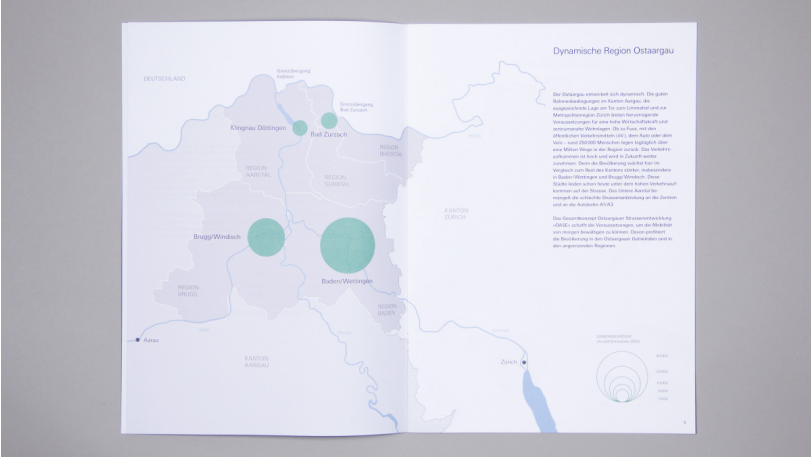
Dynamische Region Ostaargau

DEUTSCHLAND

Grenzübergang Koblenz

Grenzübergang Bad Zurzach

Klingnau Döttingen

Bad Zurzach

REGION ZURZIBIET

REGION AARETAL

REGION SURBTAL

KANTON ZÜRICH

Brugg/Windisch

Baden/Wettingen

REGION BRUGG

REGION BADEN

Aarau

KANTON AARGAU

Zürich

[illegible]

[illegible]

9